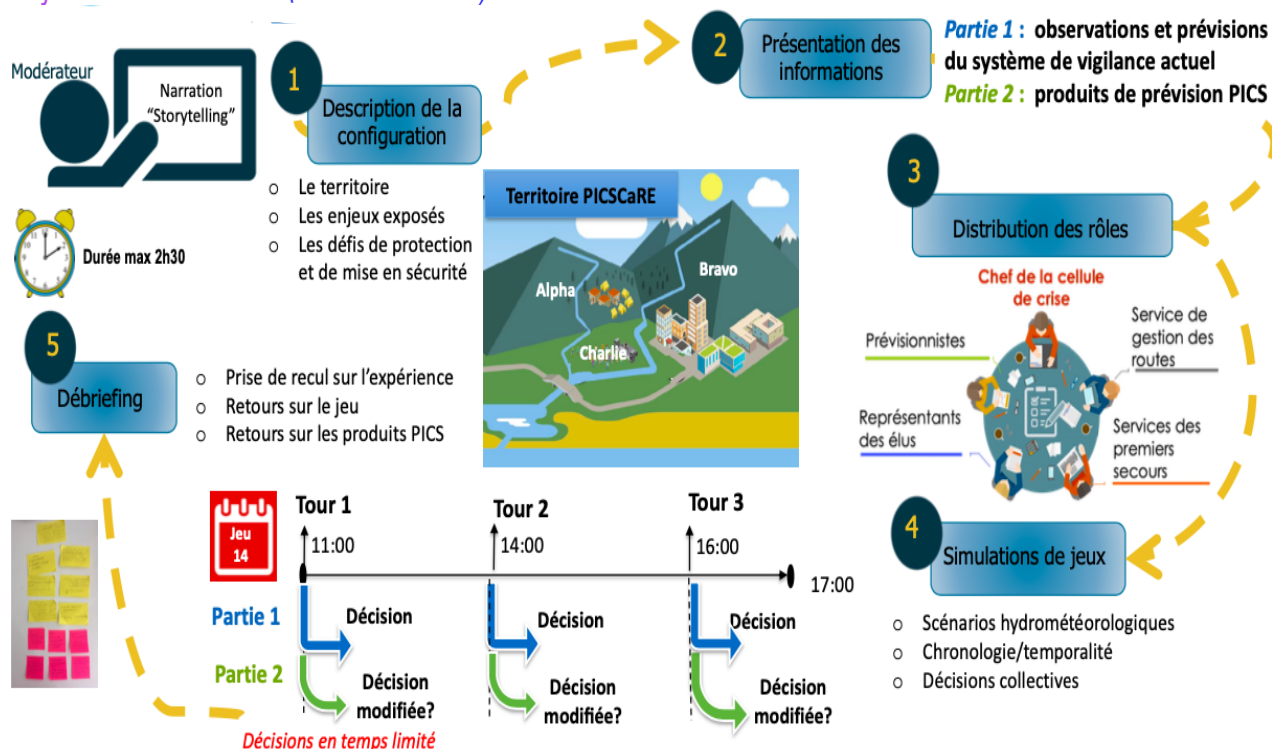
Modérateur

Narration "Storytelling"

Durée max 2h30

1 Description de la configuration

- Le territoire
- Les enjeux exposés
- Les défis de protection et de mise en sécurité

Territoire PICSCaRE

Alpha

Bravo

Charlie

2 Présentation des informations

Partie 1 : observations et prévisions du système de vigilance actuel
Partie 2 : produits de prévision PICS

3 Distribution des rôles

Chef de la cellule de crise

Prévisionnistes

Service de gestion des routes

Représentants des élus

Services des premiers secours

4 Simulations de jeux

- Scénarios hydrométéorologiques
- Chronologie/temporalité
- Décisions collectives

5 Débriefing

- Prise de recul sur l'expérience
- Retours sur le jeu
- Retours sur les produits PICS

Jeu 14

Tour 1 11:00

Tour 2 14:00

Tour 3 16:00

17:00

Partie 1 Décision Décision Décision

Partie 2 Décision modifiée? Décision modifiée? Décision modifiée?

Décisions en temps limité